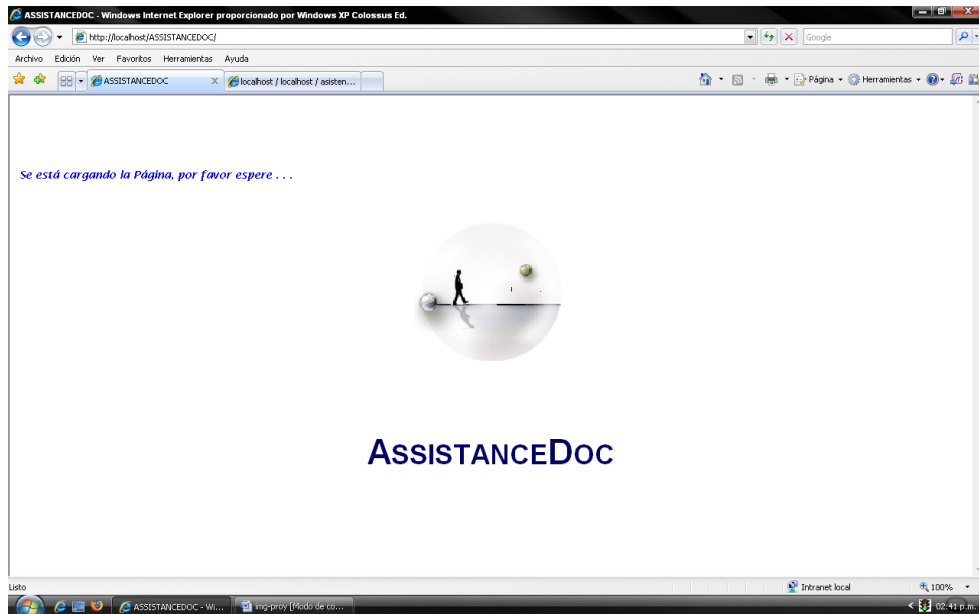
ASSISTANCEDOC - Windows Internet Explorer proporcionado por Windows XP Colossus Ed.

http://localhost/ASSISTANCEDOC/

Google

Archivo Edición Ver Favoritos Herramientas Ayuda

ASSISTANCEDOC

localhost / localhost / asisten...

Página Herramientas

Se está cargando la Página, por favor espere . . .

ASSISTANCEDOC

Listo

Intranet local

100%

ASSISTANCEDOC - Wi...

img-proy [Modo de co...

02:41 p.m.